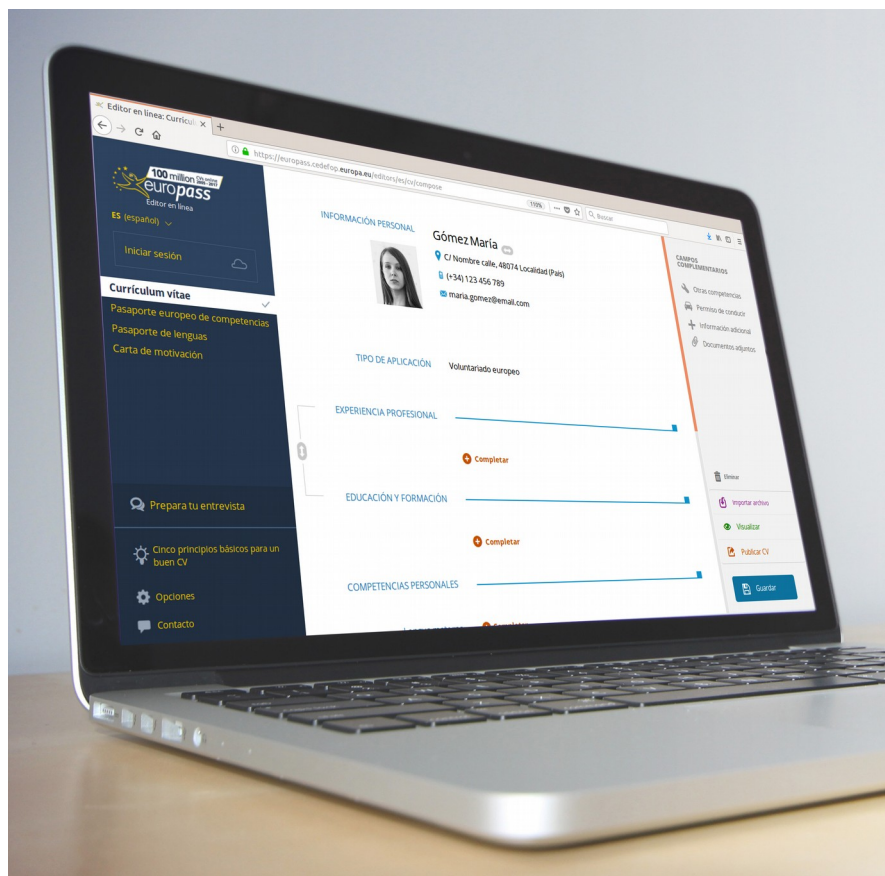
Editor en línea: Currícul
https://europass.cedefop.europa.eu/editors/es/cv/compose
110%
Buscar

100 million CVs online 2005-2017
europass
Editor en línea
ES (español)
Iniciar sesión
Currículum vitae
Pasaporte europeo de competencias
Pasaporte de lenguas
Carta de motivación

Prepara tu entrevista
Cinco principios básicos para un buen CV
Opciones
Contacto

INFORMACIÓN PERSONAL
Gómez María
C/ Nombre calle, 48074 Localidad (País)
(+34) 123 456 789
maria.gomez@email.com

TIPO DE APLICACIÓN
Voluntariado europeo

EXPERIENCIA PROFESIONAL
Completar

EDUCACIÓN Y FORMACIÓN
Completar

COMPETENCIAS PERSONALES
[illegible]

CAMPOS COMPLEMENTARIOS
Otras competencias
Permiso de conducir
Información adicional
Documentos adjuntos

Eliminar
Importar archivo
Visualizar
Publicar CV
Guardar